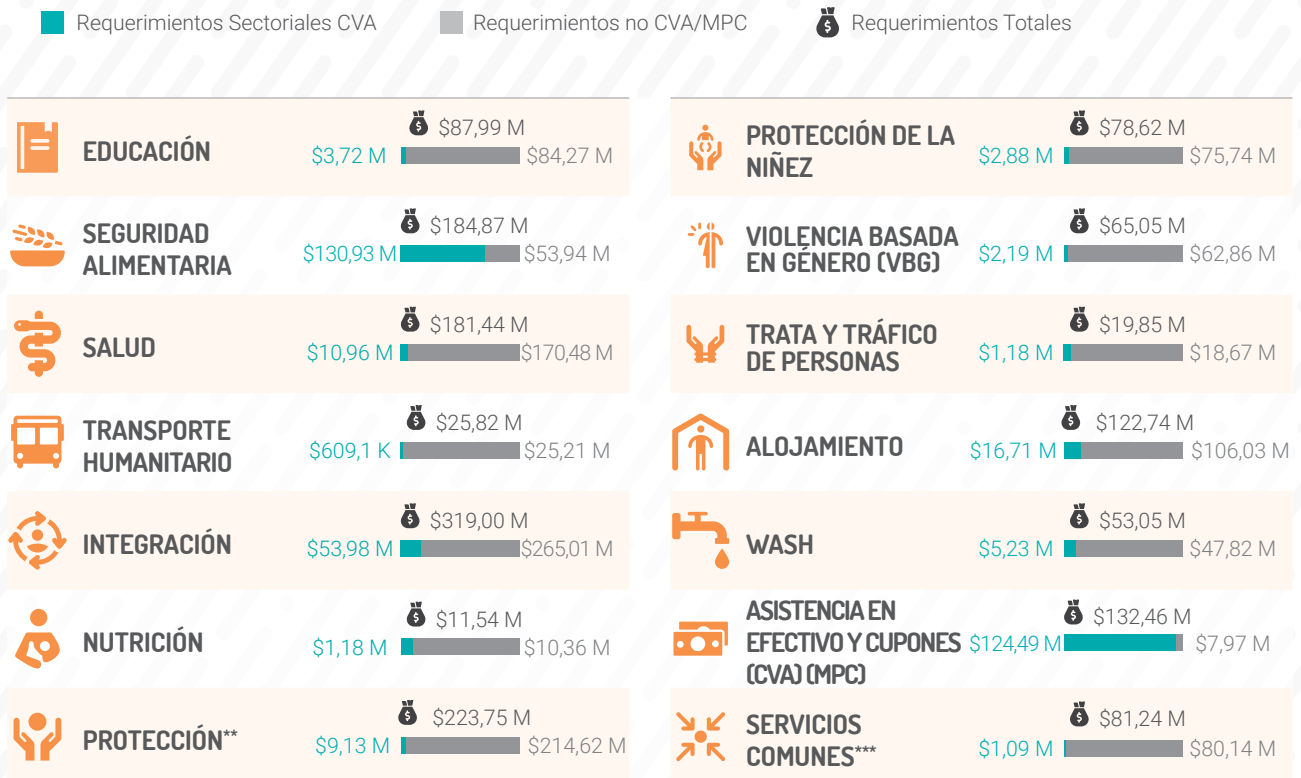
Requerimientos Sectoriales CVA   Requerimientos no CVA/MPC   Requerimientos Totales

| Sector | Total | CVA | No CVA/MPC |
|---|---|---|---|
| EDUCACIÓN | $87,99 M | $3,72 M | $84,27 M |
| SEGURIDAD ALIMENTARIA | $184,87 M | $130,93 M | $53,94 M |
| SALUD | $181,44 M | $10,96 M | $170,48 M |
| TRANSPORTE HUMANITARIO | $25,82 M | $609,1 K | $25,21 M |
| INTEGRACIÓN | $319,00 M | $53,98 M | $265,01 M |
| NUTRICIÓN | $11,54 M | $1,18 M | $10,36 M |
| PROTECCIÓN** | $223,75 M | $9,13 M | $214,62 M |
| PROTECCIÓN DE LA NIÑEZ | $78,62 M | $2,88 M | $75,74 M |
| VIOLENCIA BASADA EN GÉNERO (VBG) | $65,05 M | $2,19 M | $62,86 M |
| TRATA Y TRÁFICO DE PERSONAS | $19,85 M | $1,18 M | $18,67 M |
| ALOJAMIENTO | $122,74 M | $16,71 M | $106,03 M |
| WASH | $53,05 M | $5,23 M | $47,82 M |
| ASISTENCIA EN EFECTIVO Y CUPONES (CVA) (MPC) | $132,46 M | $124,49 M | $7,97 M |
| SERVICIOS COMUNES*** | $81,24 M | $1,09 M | $80,14 M |